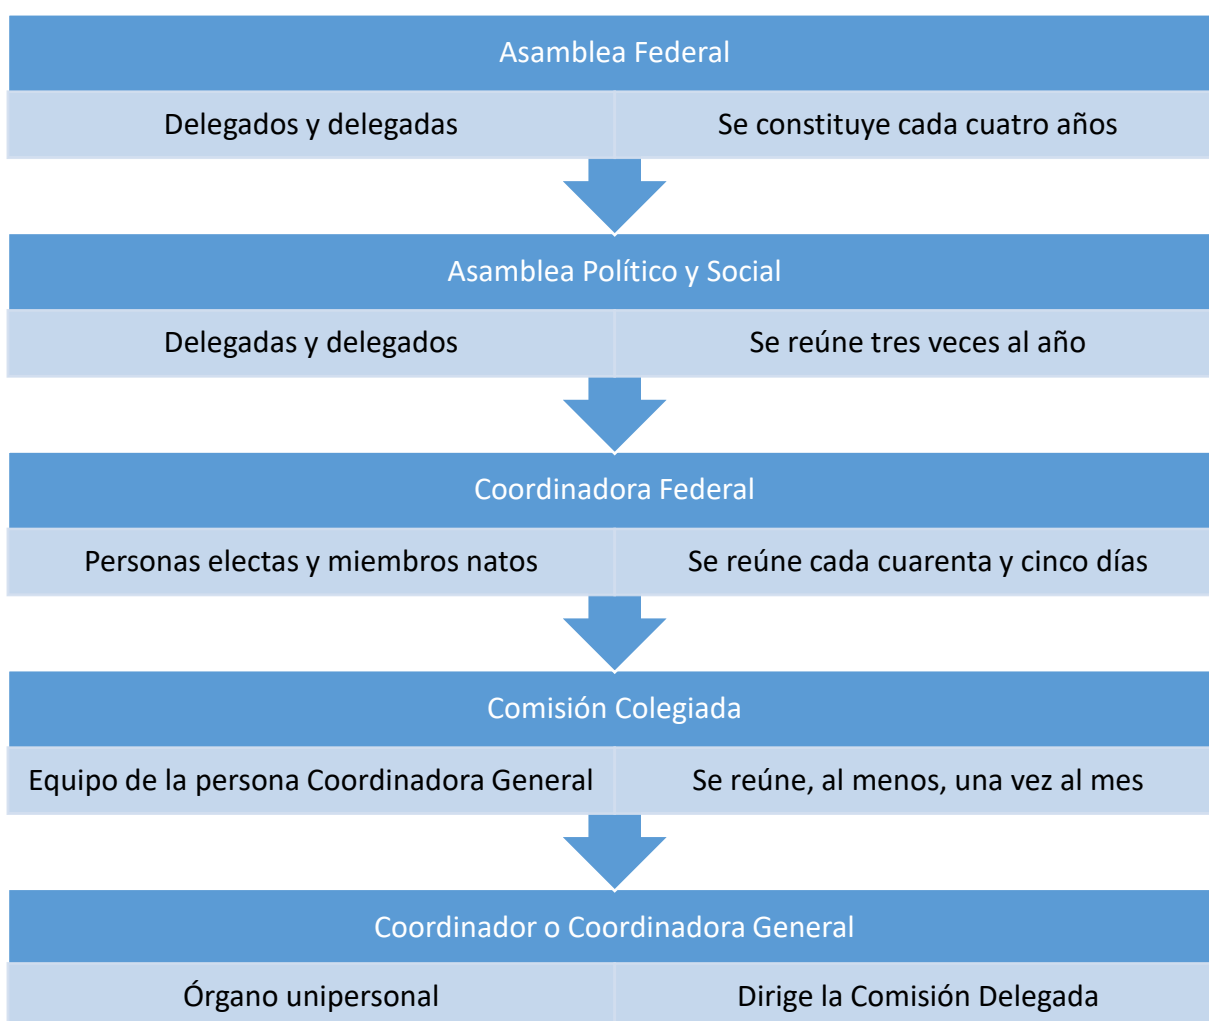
Asamblea Federal

Delegados y delegadas

Se constituye cada cuatro años

Asamblea Político y Social

Delegadas y delegados

Se reúne tres veces al año

Coordinadora Federal

Personas electas y miembros natos

Se reúne cada cuarenta y cinco días

Comisión Colegiada

Equipo de la persona Coordinadora General

Se reúne, al menos, una vez al mes

Coordinador o Coordinadora General

Órgano unipersonal

Dirige la Comisión Delegada